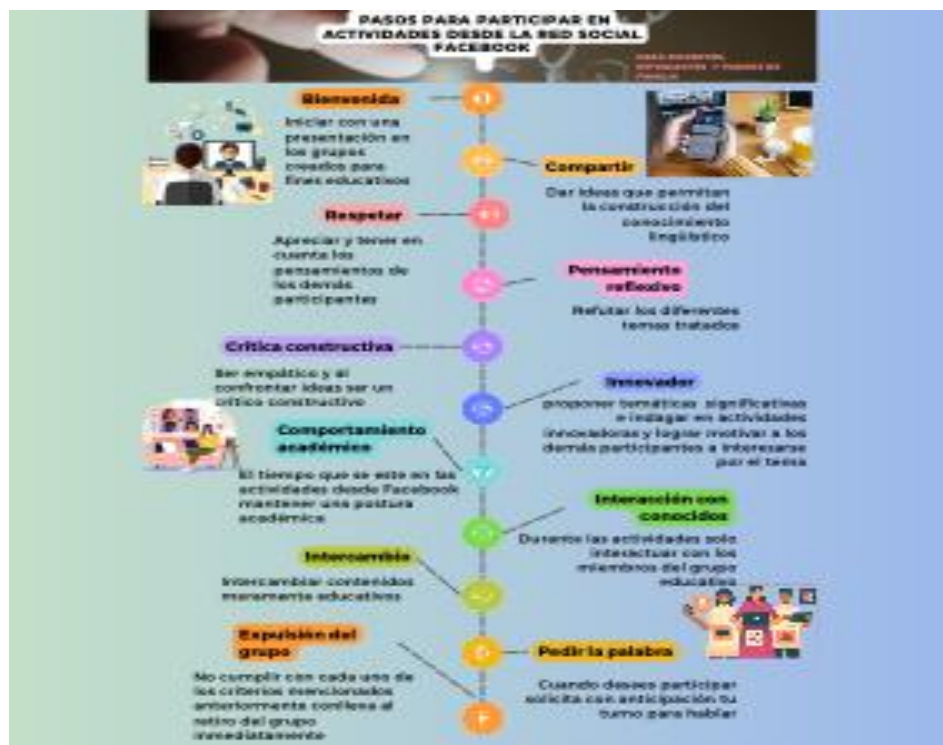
PASOS PARA PARTICIPAR EN ACTIVIDADES DESDE LA RED SOCIAL FACEBOOK

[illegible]

Bienvenida

Iniciar con una presentación en los grupos creados para fines educativos

Compartir

Dar ideas que permitan la construcción del conocimiento lingüístico

Respetar

Apreciar y tener en cuenta los pensamientos de los demás participantes

Pensamiento reflexivo

Refutar los diferentes temas tratados

Crítica constructiva

Ser empático y al confrontar ideas ser un crítico constructivo

Innovador

proponer temáticas significativas e indagar en actividades innovadoras y lograr motivar a los demás participantes a interesarse por el tema

Comportamiento académico

El tiempo que se este en las actividades desde Facebook mantener una postura académica

Interacción con conocidos

Durante las actividades solo interactuar con los miembros del grupo educativo

Intercambio

Intercambiar contenidos meramente educativos

Expulsión del grupo

No cumplir con cada uno de los criterios mencionados anteriormente conllevа al retiro del grupo inmediatamente

Pedir la palabra

Cuando desees participar solicita con anticipación tu turno para hablar